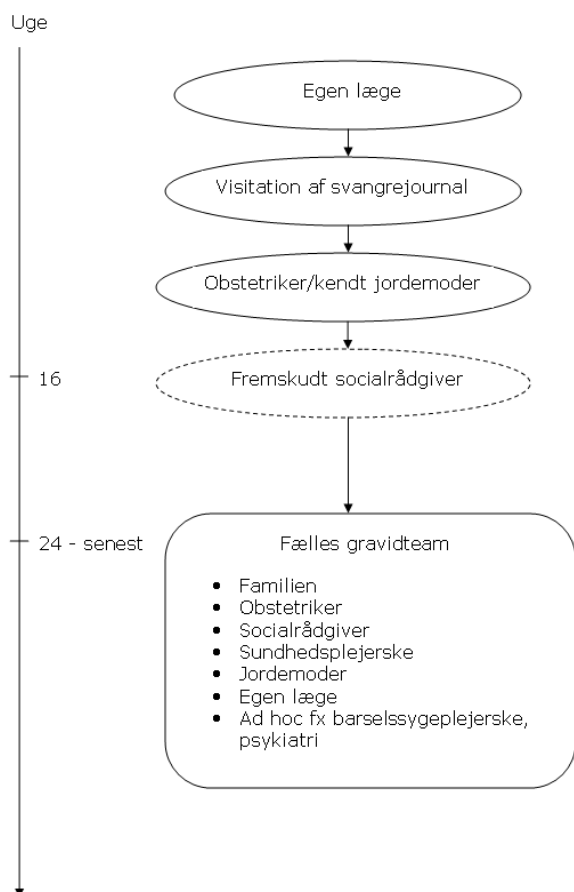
Uge

Egen læge

Visitation af svangrejournal

Obstetriker/kendt jordemoder

16

Fremskudt socialrådgiver

24 - senest

Fælles gravidteam

- Familien
- Obstetriker
- Socialrådgiver
- Sundhedsplejerske
- Jordemoder
- Egen læge
- Ad hoc fx barselssygeplejerske, psykiatri